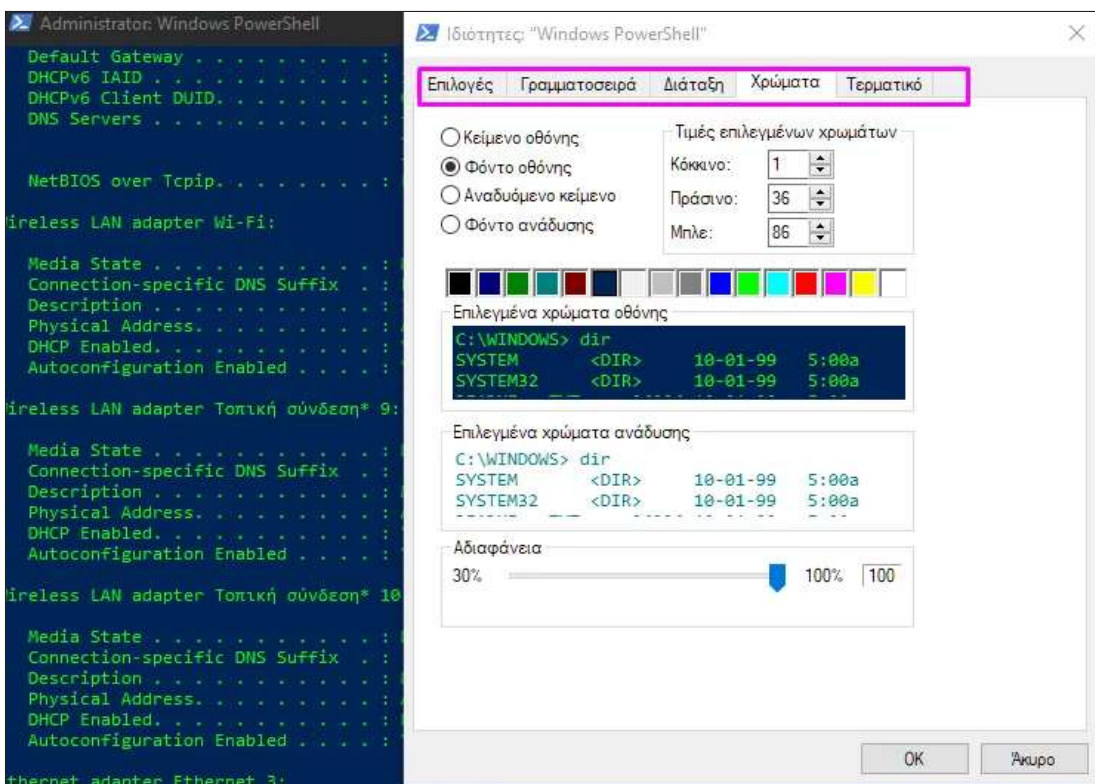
Administrator: Windows PowerShell
Default Gateway . . . . . . . . . :
DHCPv6 IAID . . . . . . . . . . . :
DHCPv6 Client DUID. . . . . . . . :
DNS Servers . . . . . . . . . . . :

NetBIOS over Tcpip. . . . . . . . :

ireless LAN adapter Wi-Fi:

Media State . . . . . . . . . . . :
Connection-specific DNS Suffix . :
Description . . . . . . . . . . . :
Physical Address. . . . . . . . . :
DHCP Enabled. . . . . . . . . . . :
Autoconfiguration Enabled . . . . :

ireless LAN adapter Τοπική σύνδεση* 9:

Media State . . . . . . . . . . . :
Connection-specific DNS Suffix . :
Description . . . . . . . . . . . :
Physical Address. . . . . . . . . :
DHCP Enabled. . . . . . . . . . . :
Autoconfiguration Enabled . . . . :

ireless LAN adapter Τοπική σύνδεση* 10

Media State . . . . . . . . . . . :
Connection-specific DNS Suffix . :
Description . . . . . . . . . . . :
Physical Address. . . . . . . . . :
DHCP Enabled. . . . . . . . . . . :
Autoconfiguration Enabled . . . . :

thernet adapter Ethernet 3:

Ιδιότητες "Windows PowerShell"

Επιλογές | Γραμματοσειρά | Διάταξη | Χρώματα | Τερματικό

Κείμενο οθόνης
Φόντο οθόνης
Αναδυόμενο κείμενο
Φόντο ανάδυσης

Τιμές επιλεγμένων χρωμάτων
Κόκκινο: 1
Πράσινο: 36
Μπλε: 86

Επιλεγμένα χρώματα οθόνης
C:\WINDOWS> dir
SYSTEM <DIR> 10-01-99 5:00a
SYSTEM32 <DIR> 10-01-99 5:00a

Επιλεγμένα χρώματα ανάδυσης
C:\WINDOWS> dir
SYSTEM <DIR> 10-01-99 5:00a
SYSTEM32 <DIR> 10-01-99 5:00a

Αδιαφάνεια
30% 100% 100

OK
Άκυρο